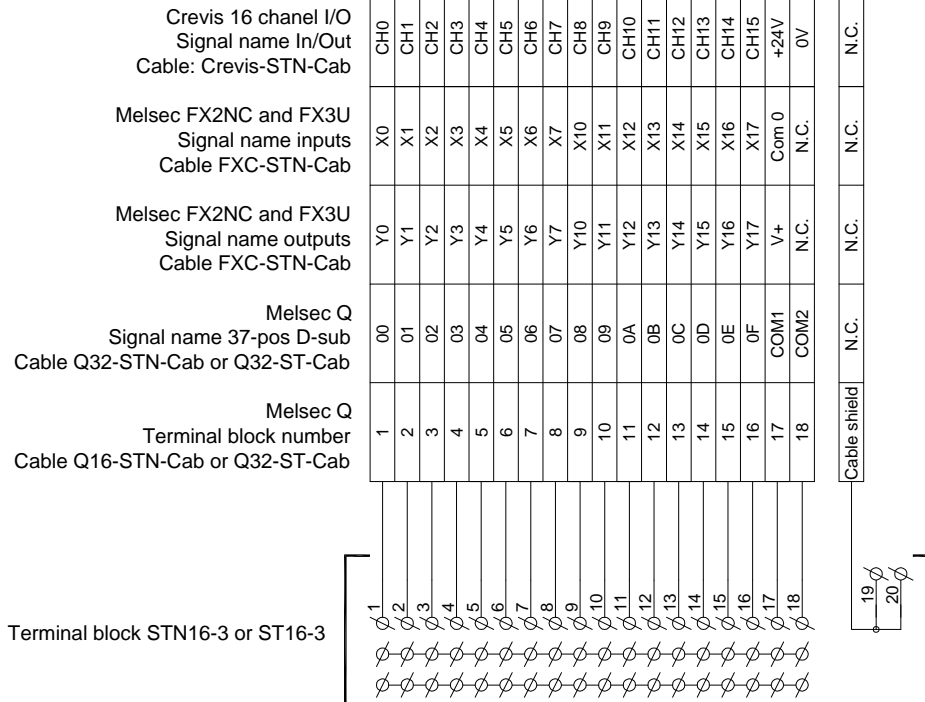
Crevis 16 chanel I/O
Signal name In/Out
Cable: Crevis-STN-Cab

| CH0 | CH1 | CH2 | CH3 | CH4 | CH5 | CH6 | CH7 | CH8 | CH9 | CH10 | CH11 | CH12 | CH13 | CH14 | CH15 | +24V | 0V | N.C. |
|---|---|---|---|---|---|---|---|---|---|---|---|---|---|---|---|---|---|---|

Melsec FX2NC and FX3U
Signal name inputs
Cable FXC-STN-Cab

| X0 | X1 | X2 | X3 | X4 | X5 | X6 | X7 | X10 | X11 | X12 | X13 | X14 | X15 | X16 | X17 | Com 0 | N.C. | N.C. |
|---|---|---|---|---|---|---|---|---|---|---|---|---|---|---|---|---|---|---|

Melsec FX2NC and FX3U
Signal name outputs
Cable FXC-STN-Cab

| Y0 | Y1 | Y2 | Y3 | Y4 | Y5 | Y6 | Y7 | Y10 | Y11 | Y12 | Y13 | Y14 | Y15 | Y16 | Y17 | V+ | N.C. | N.C. |
|---|---|---|---|---|---|---|---|---|---|---|---|---|---|---|---|---|---|---|

Melsec Q
Signal name 37-pos D-sub
Cable Q32-STN-Cab or Q32-ST-Cab

| 00 | 01 | 02 | 03 | 04 | 05 | 06 | 07 | 08 | 09 | 0A | 0B | 0C | 0D | 0E | 0F | COM1 | COM2 | N.C. |
|---|---|---|---|---|---|---|---|---|---|---|---|---|---|---|---|---|---|---|

Melsec Q
Terminal block number
Cable Q16-STN-Cab or Q32-ST-Cab

| 1 | 2 | 3 | 4 | 5 | 6 | 7 | 8 | 9 | 10 | 11 | 12 | 13 | 14 | 15 | 16 | 17 | 18 | Cable shield |
|---|---|---|---|---|---|---|---|---|---|---|---|---|---|---|---|---|---|---|

Terminal block STN16-3 or ST16-3

1 2 3 4 5 6 7 8 9 10 11 12 13 14 15 16 17 18 19 20